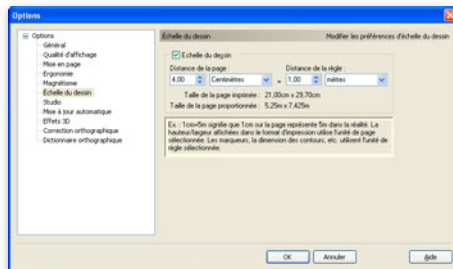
Options

Options
Général
Qualité d'affichage
Mise en page
Ergonomie
Magnétisme
Échelle du dessin
Studio
Mise à jour automatique
Effets 3D
Correction orthographique
Dictionnaire orthographique

Échelle du dessin
Modifier les préférences d'échelle du dessin

Échelle du dessin
Distance de la page :
4,00
Centimètres
=
Distance de la règle :
1,00
mètres

Taille de la page imprimée : 21,00cm x 29,70cm
Taille de la page proportionnée : 5,25m x 7,425m

Ex. : 1cm=5m signifie que 1cm sur la page représente 5m dans la réalité. La hauteur/largeur affichées dans le format d'impression utilise l'unité de page sélectionnée. Les marqueurs, la dimension des contours, etc. utilisent l'unité de règle sélectionnée.

OK
Annuler
Aide